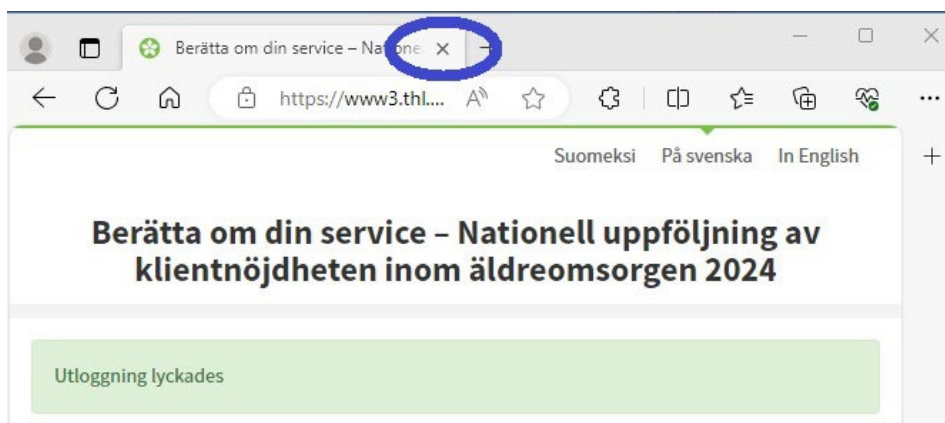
Berätta om din service – Natione ×

https://www3.thl....

Suomeksi På svenska In English

Berätta om din service – Nationell uppföljning av klientnöjdheten inom äldreomsorgen 2024

Utloggning lyckades